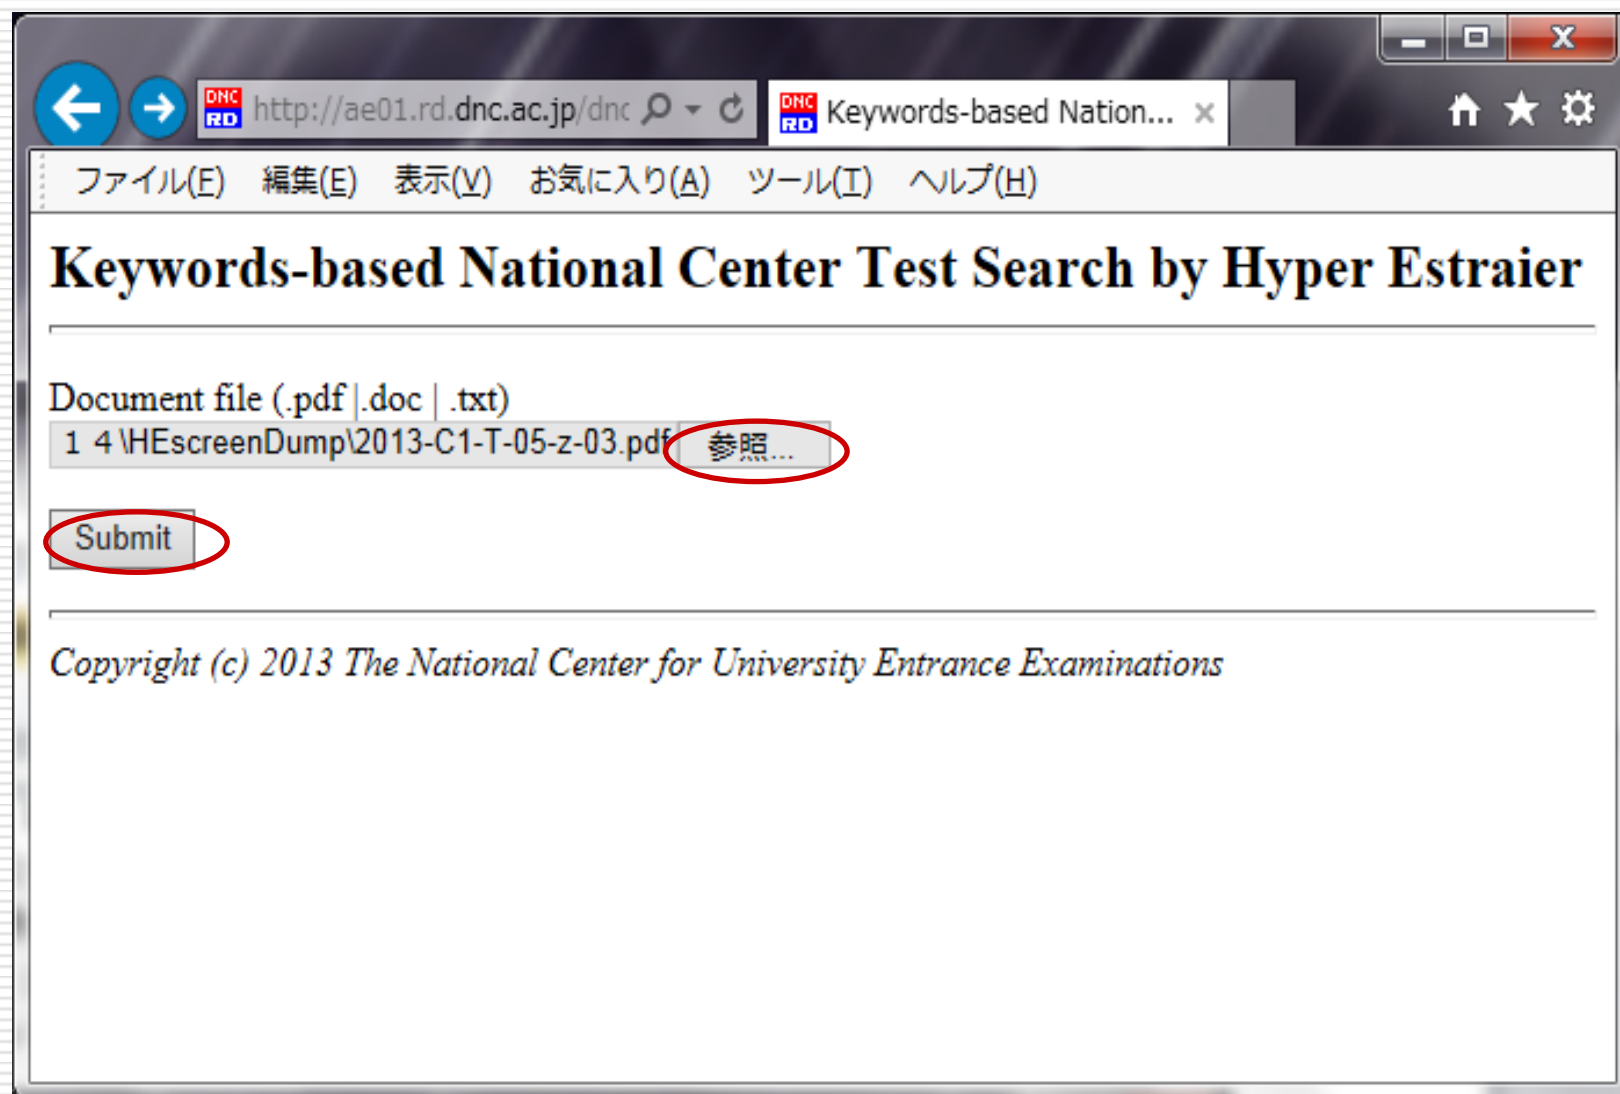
DNC RD http://ae01.rd.dnc.ac.jp/dnc

DNC RD Keywords-based Nation... ×

ファイル(F) 編集(E) 表示(V) お気に入り(A) ツール(T) ヘルプ(H)

Keywords-based National Center Test Search by Hyper Estraier

Document file (.pdf | .doc | .txt)

1 4 \HEscreenDump\2013-C1-T-05-z-03.pdf 参照...

Submit

Copyright (c) 2013 The National Center for University Entrance Examinations